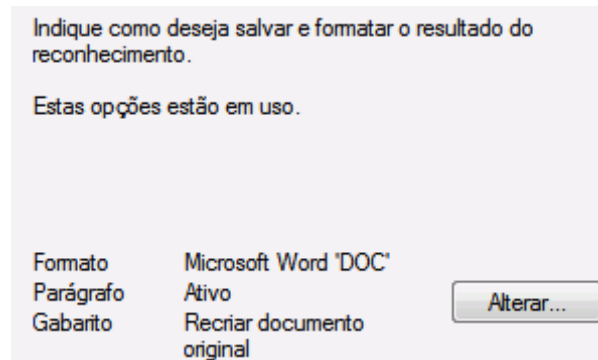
Indique como deseja salvar e formatar o resultado do reconhecimento.

Estas opções estão em uso.

| Formato | Microsoft Word 'DOC' |
|---|---|
| Parágrafo | Ativo |
| Gabarito | Recriar documento original |

Alterar...